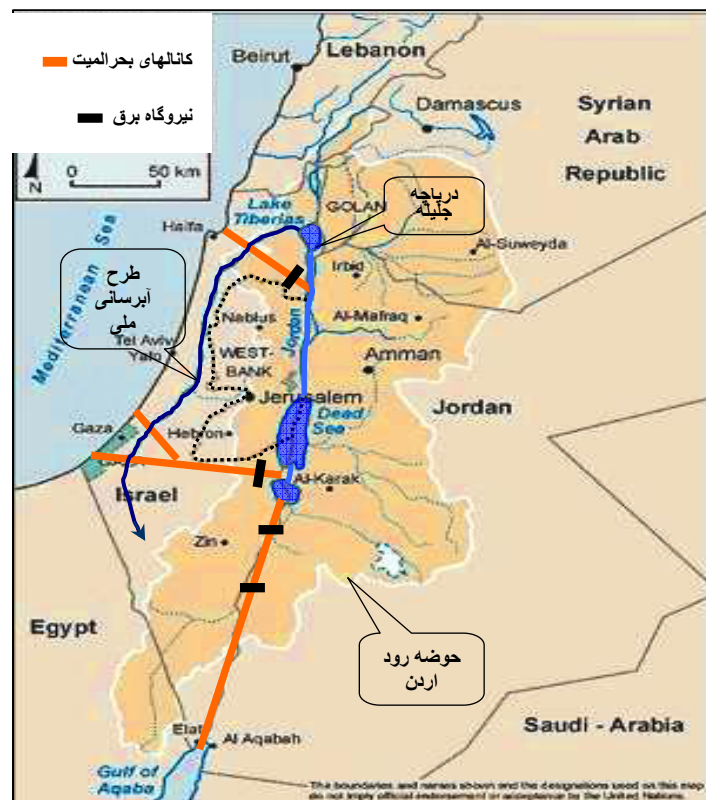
کانالهای بحرالمیت

نیروگاه برق

0 50 km

N

Beirut

Lebanon

Damascus

Syrian Arab Republic

دریاچه جلیله

Haifa

Lake Tiberias

GOLAN

Al-Suweyda

Irbid

طرح آبرسانی ملی

Mediterranean Sea

Nablus

Al-Mafraq

Jordan

Tel Aviv Yafo

WEST BANK

Amman

Jerusalem

Dead Sea

Jordan

Gaza

Hebron

Al-Karak

Israel

Zin

Egypt

حوضه رود اردن

Saudi - Arabia

Elat

Al Aqabah

Gulf of Aqaba

The boundaries and names shown and the designations used on this map do not imply official endorsement or acceptance by the United Nations.